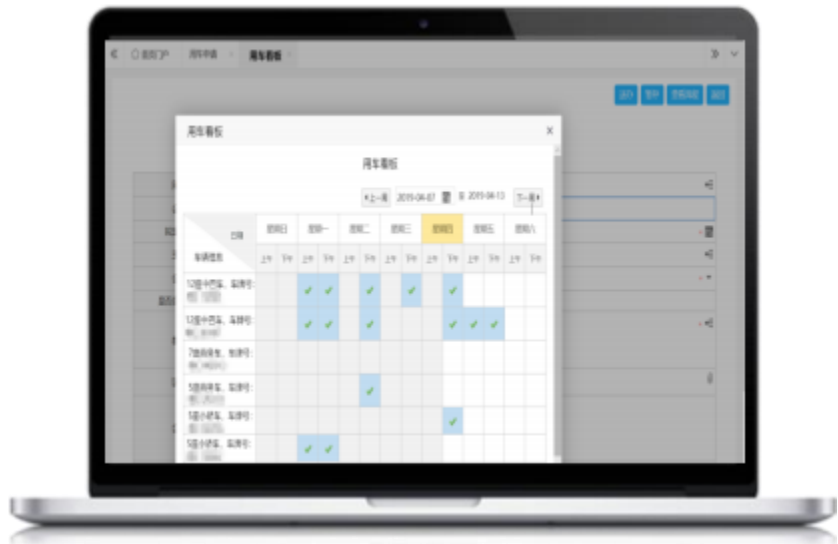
首页门户 用车申请 用车看板

用车看板

用车看板

上一周 2019-04-07 至 2019-04-13 下一周

| 日期 / 车辆信息 | 星期日 | | 星期一 | | 星期二 | | 星期三 | | 星期四 | | 星期五 | | 星期六 | |
|---|---|---|---|---|---|---|---|---|---|---|---|---|---|---|
| | 上午 | 下午 | 上午 | 下午 | 上午 | 下午 | 上午 | 下午 | 上午 | 下午 | 上午 | 下午 | 上午 | 下午 |
| 12座小巴车、车牌号: | | | ✔ | ✔ | | ✔ | | ✔ | | ✔ | | | | |
| 12座小巴车、车牌号: | | | ✔ | ✔ | | ✔ | | | | ✔ | ✔ | ✔ | | |
| 7座商务车、车牌号: | | | | | | | | | | | | | | |
| 5座商务车、车牌号: | | | | | | ✔ | | | | | | | | |
| 5座小轿车、车牌号: | | | | | | | | | | ✔ | | | | |
| 5座小轿车、车牌号: | | | ✔ | ✔ | | | | | | | | | | |